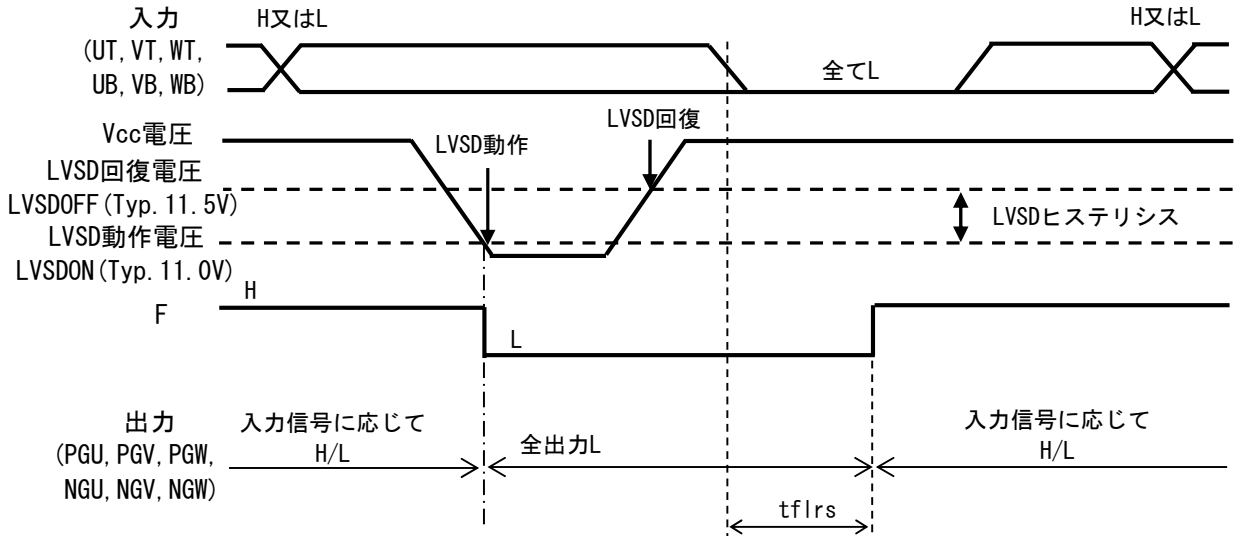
入力
(UT, VT, WT,
UB, VB, WB)

H又はL

H又はL

全てL

Vcc電圧

LVSD回復電圧
LVSDOFF (Typ. 11. 5V)

LVSD動作電圧
LVSDON (Typ. 11. 0V)

LVSD動作

LVSD回復

LVSDヒステリシス

F

H

L

出力
(PGU, PGV, PGW,
NGU, NGV, NGW)

入力信号に応じて
H/L

全出力L

入力信号に応じて
H/L

tflrs